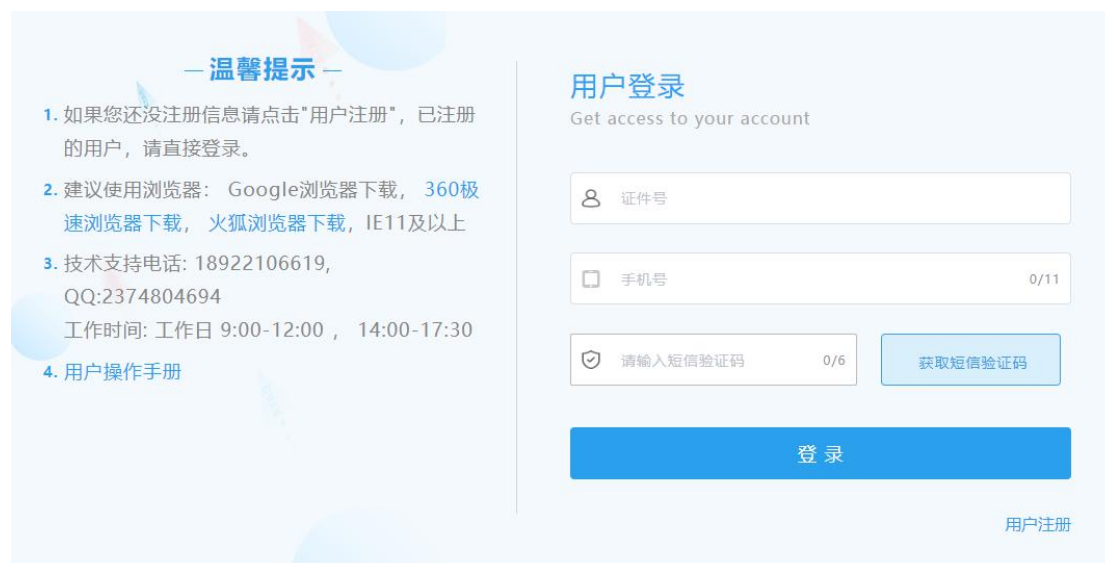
— 温馨提示 —

1. 如果您还没注册信息请点击"用户注册"，已注册的用户，请直接登录。

2. 建议使用浏览器： Google浏览器下载， 360极速浏览器下载， 火狐浏览器下载，IE11及以上

3. 技术支持电话: 18922106619, QQ:2374804694
工作时间: 工作日 9:00-12:00 ， 14:00-17:30

4. 用户操作手册

用户登录
Get access to your account

证件号

手机号 0/11

请输入短信验证码 0/6

获取短信验证码

登 录

用户注册